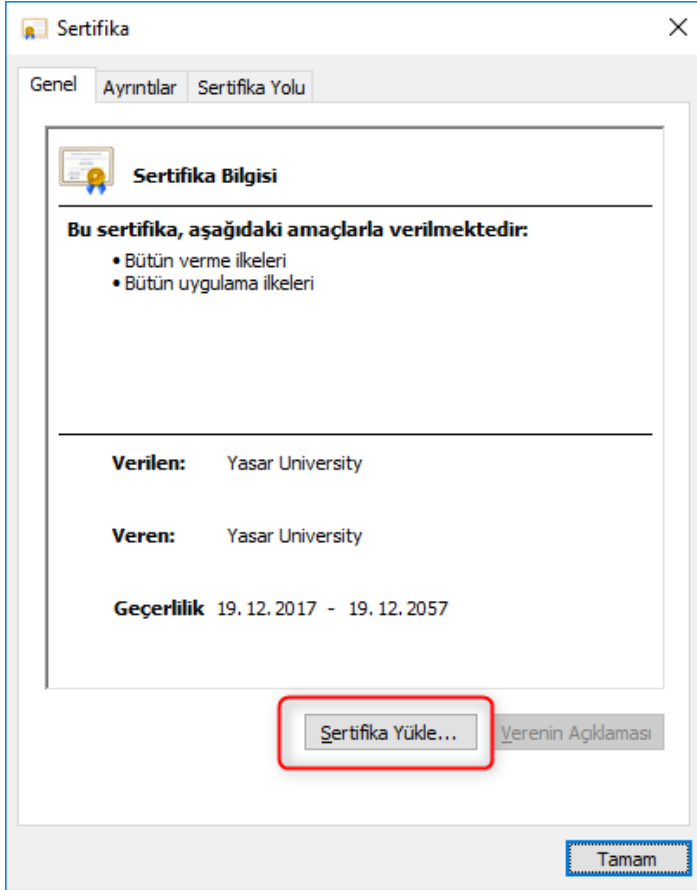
Sertifika

Genel | Ayrıntılar | Sertifika Yolu

Sertifika Bilgisi

Bu sertifika, aşağıdaki amaçlarla verilmektedir:
• Bütün verme ilkeleri
• Bütün uygulama ilkeleri

Verilen: Yasar University

Veren: Yasar University

Geçerlilik 19. 12. 2017 - 19. 12. 2057

Sertifika Yükle...

Verenin Açıklaması

Tamam